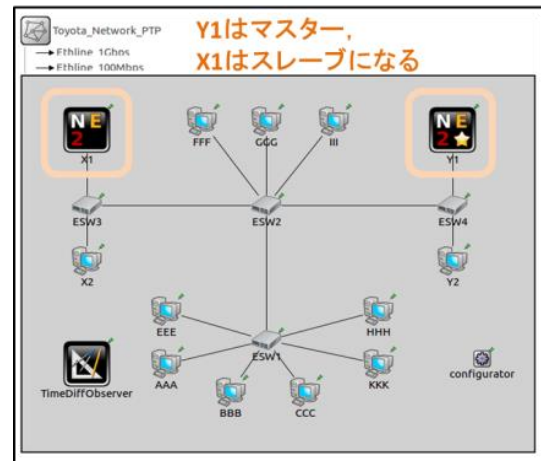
Toyota_Network_PTP

Ethline_1Gbps

Ethline_100Mbps

Y1はマスター,
X1はスレーブになる

N E 2

X1

FFF

GGG

III

N E 2

Y1

ESW3

ESW2

ESW4

X2

Y2

EEE

HHH

ESW1

AAA

KKK

configurator

TimeDiffObserver

BBB

CCC